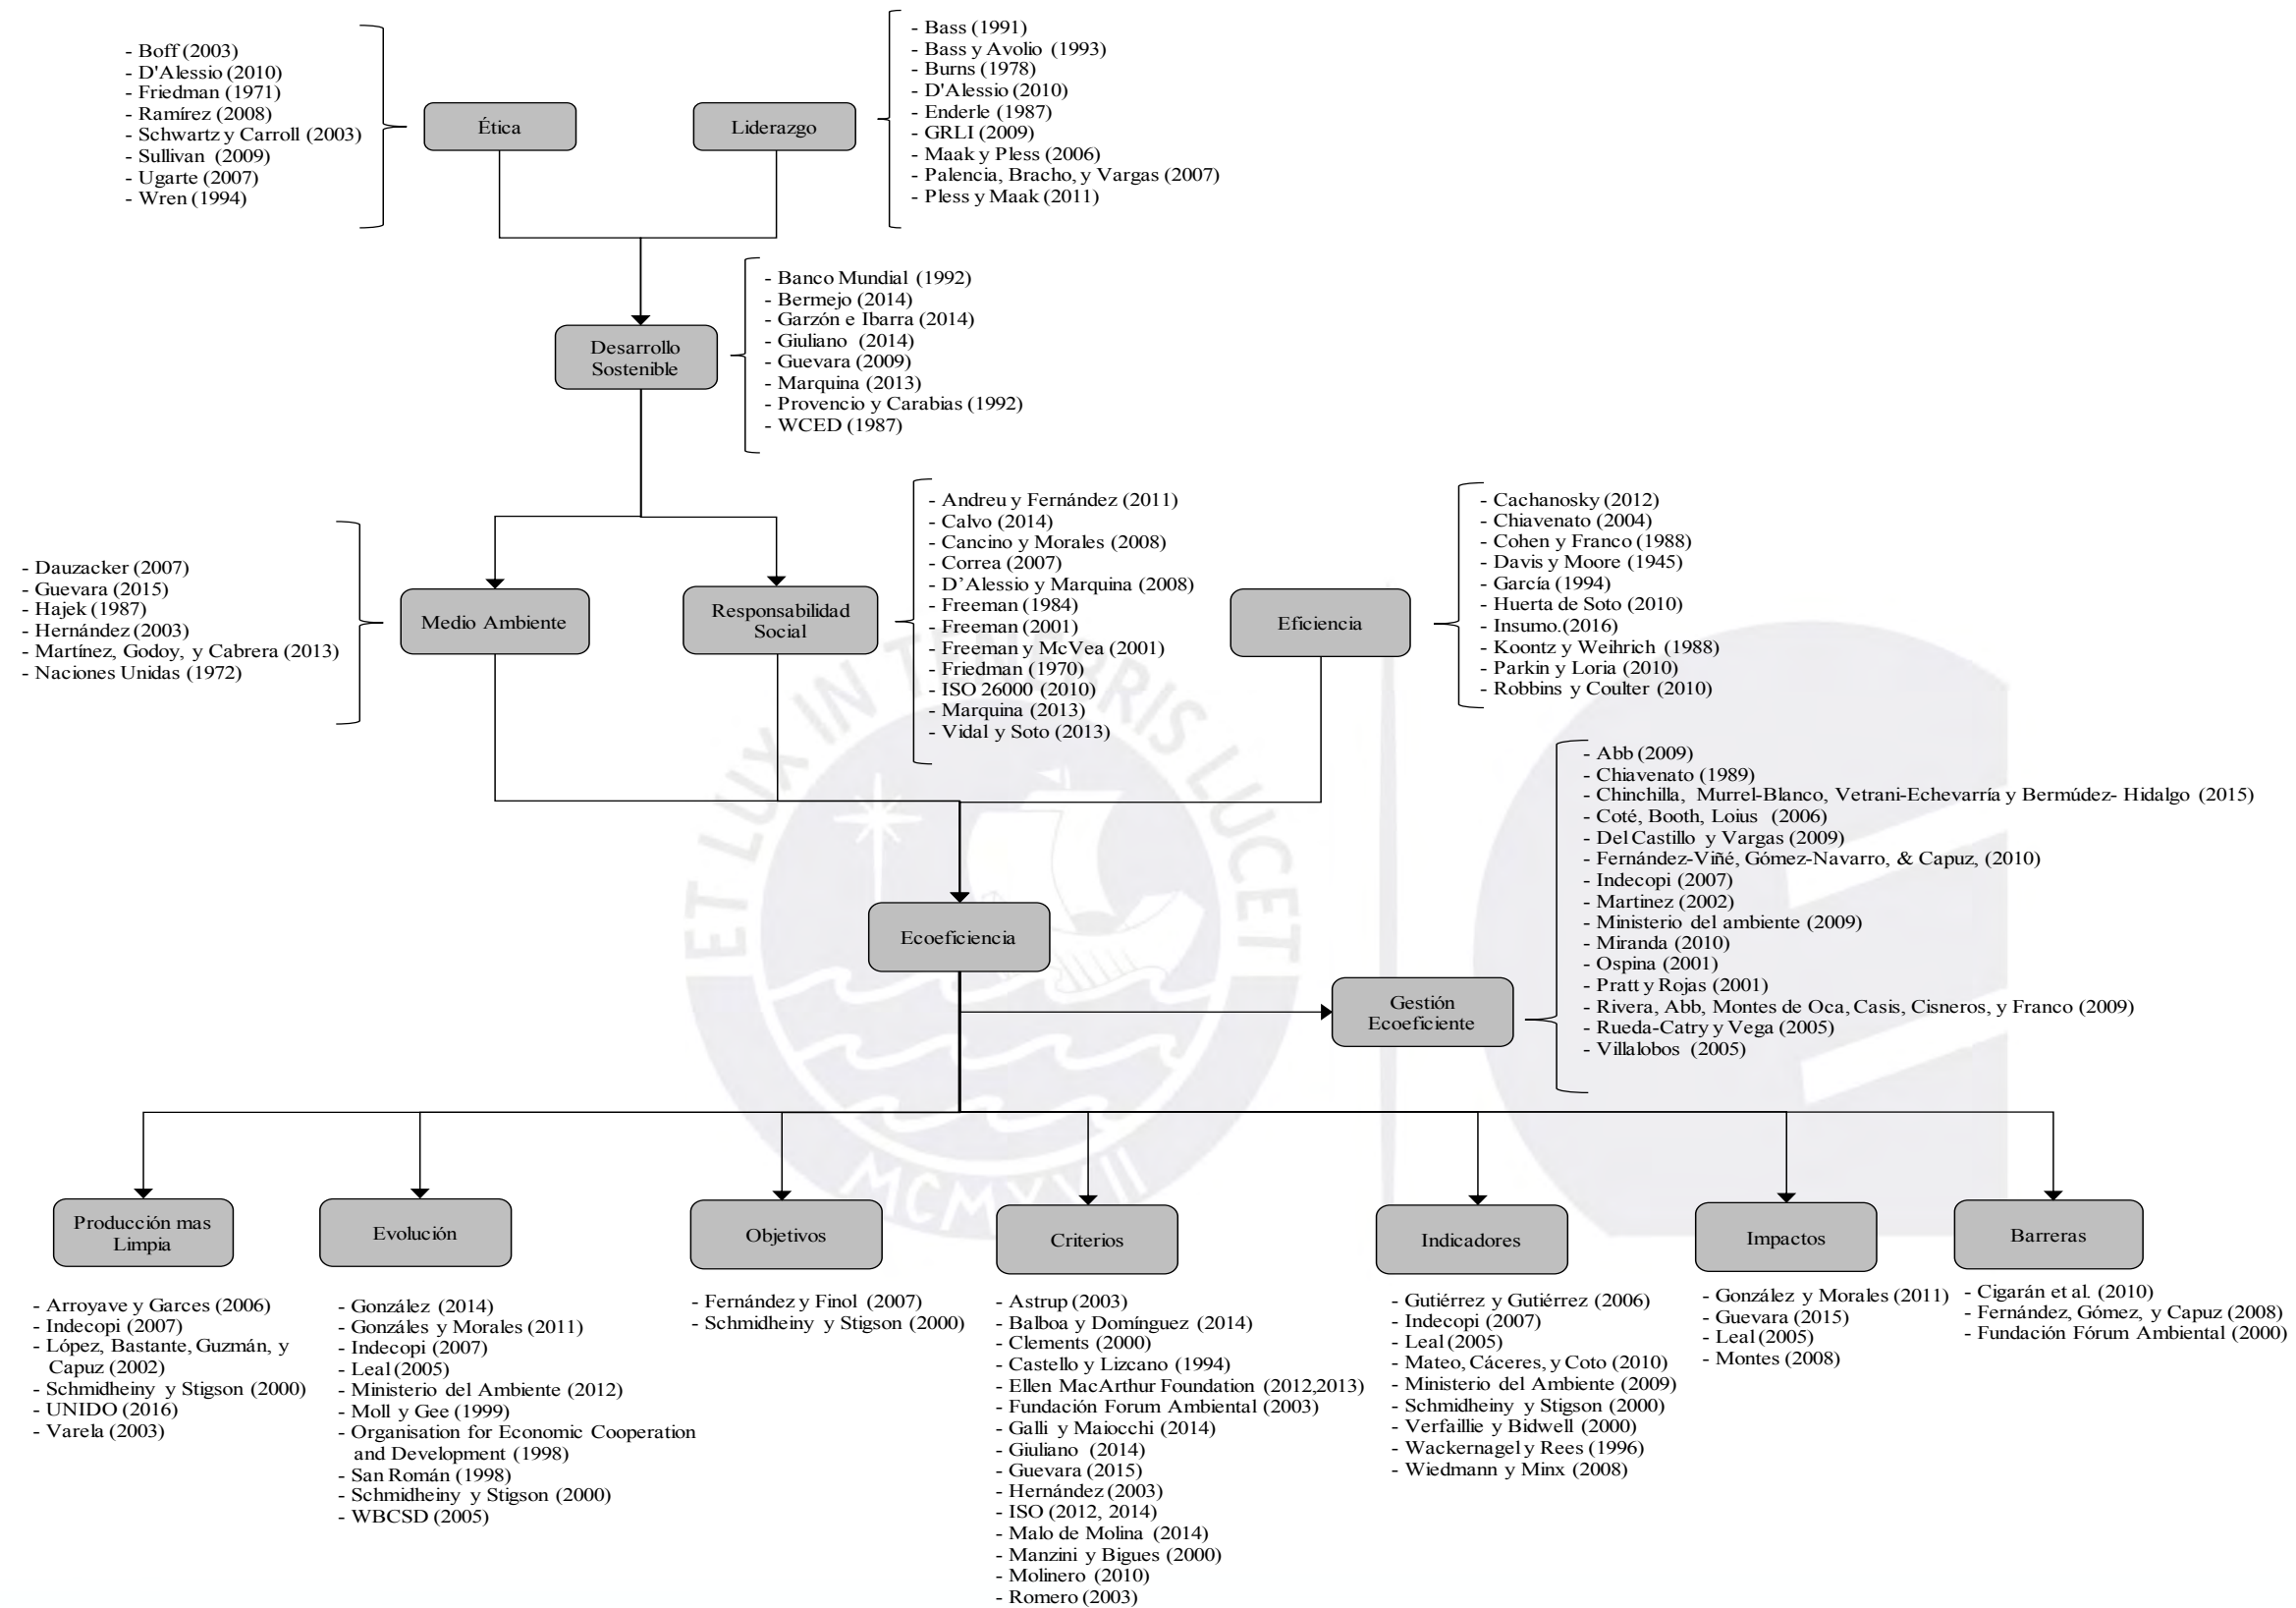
- Boff (2003)
- D'Alessio (2010)
- Friedman (1971)
- Ramírez (2008)
- Schwartz y Carroll (2003)
- Sullivan (2009)
- Ugarte (2007)
- Wren (1994)

Ética

Liderazgo

- Bass (1991)
- Bass y Avolio (1993)
- Burns (1978)
- D'Alessio (2010)
- Enderle (1987)
- GRLI (2009)
- Maak y Pless (2006)
- Palencia, Bracho, y Vargas (2007)
- Pless y Maak (2011)

Desarrollo Sostenible

- Banco Mundial (1992)
- Bermejo (2014)
- Garzón e Ibarra (2014)
- Giuliano (2014)
- Guevara (2009)
- Marquina (2013)
- Provencio y Carabias (1992)
- WCED (1987)

- Dauzacker (2007)
- Guevara (2015)
- Hajek (1987)
- Hernández (2003)
- Martínez, Godoy, y Cabrera (2013)
- Naciones Unidas (1972)

Medio Ambiente

Responsabilidad Social

- Andreu y Fernández (2011)
- Calvo (2014)
- Cancino y Morales (2008)
- Correa (2007)
- D'Alessio y Marquina (2008)
- Freeman (1984)
- Freeman (2001)
- Freeman y McVea (2001)
- Friedman (1970)
- ISO 26000 (2010)
- Marquina (2013)
- Vidal y Soto (2013)

Eficiencia

- Cachanosky (2012)
- Chiavenato (2004)
- Cohen y Franco (1988)
- Davis y Moore (1945)
- García (1994)
- Huerta de Soto (2010)
- Insumo.(2016)
- Koontz y Weihrich (1988)
- Parkin y Loria (2010)
- Robbins y Coulter (2010)

- Abb (2009)
- Chiavenato (1989)
- Chinchilla, Murrel-Blanco, Vetrani-Echevarría y Bermúdez- Hidalgo (2015)
- Coté, Booth, Loius (2006)
- Del Castillo y Vargas (2009)
- Fernández-Viñé, Gómez-Navarro, & Capuz, (2010)
- Indecopi (2007)
- Martinez (2002)
- Ministerio del ambiente (2009)
- Miranda (2010)
- Ospina (2001)
- Pratt y Rojas (2001)
- Rivera, Abb, Montes de Oca, Casis, Cisneros, y Franco (2009)
- Rueda-Catry y Vega (2005)
- Villalobos (2005)

Ecoeficiencia

Gestión Ecoeficiente

Producción mas Limpia

Evolución

Objetivos

Criterios

Indicadores

Impactos

Barreras

- Arroyave y Garces (2006)
- Indecopi (2007)
- López, Bastante, Guzmán, y Capuz (2002)
- Schmidheiny y Stigson (2000)
- UNIDO (2016)
- Varela (2003)

- González (2014)
- Gonzáles y Morales (2011)
- Indecopi (2007)
- Leal (2005)
- Ministerio del Ambiente (2012)
- Moll y Gee (1999)
- Organisation for Economic Cooperation and Development (1998)
- San Román (1998)
- Schmidheiny y Stigson (2000)
- WBCSD (2005)

- Fernández y Finol (2007)
- Schmidheiny y Stigson (2000)

- Astrup (2003)
- Balboa y Domínguez (2014)
- Clements (2000)
- Castello y Lizcano (1994)
- Ellen MacArthur Foundation (2012,2013)
- Fundación Forum Ambiental (2003)
- Galli y Maiocchi (2014)
- Giuliano (2014)
- Guevara (2015)
- Hernández (2003)
- ISO (2012, 2014)
- Malo de Molina (2014)
- Manzini y Bigues (2000)
- Molinero (2010)
- Romero (2003)

- Gutiérrez y Gutiérrez (2006)
- Indecopi (2007)
- Leal (2005)
- Mateo, Cáceres, y Coto (2010)
- Ministerio del Ambiente (2009)
- Schmidheiny y Stigson (2000)
- Verfaillie y Bidwell (2000)
- Wackernagel y Rees (1996)
- Wiedmann y Minx (2008)

- González y Morales (2011)
- Guevara (2015)
- Leal (2005)
- Montes (2008)

- Cigarán et al. (2010)
- Fernández, Gómez, y Capuz (2008)
- Fundación Fórum Ambiental (2000)